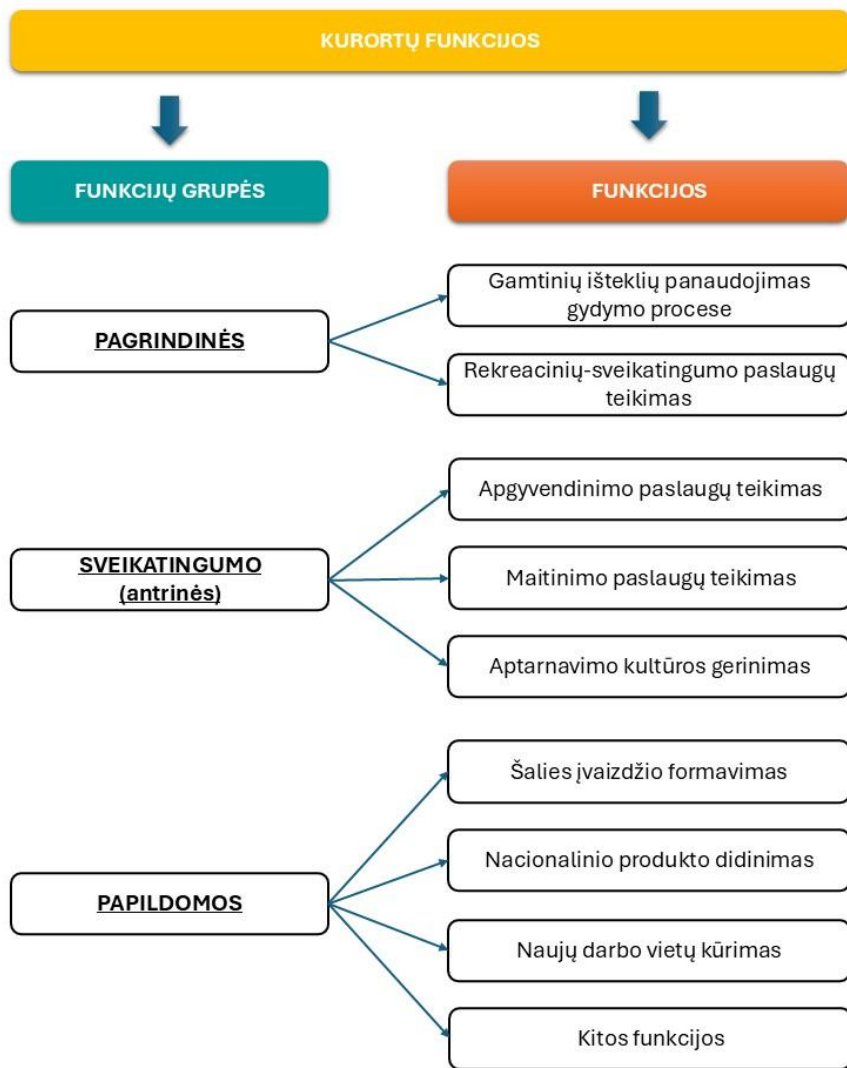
KURORTŲ FUNKCIJOS

FUNKCIJŲ GRUPĖS

FUNKCIJOS

PAGRINDINĖS

Gamtinių išteklių panaudojimas gydymo procese

Rekreacinių-sveikatingumo paslaugų teikimas

SVEIKATINGUMO (antrinės)

Apgyvendinimo paslaugų teikimas

Maitinimo paslaugų teikimas

Aptarnavimo kultūros gerinimas

PAPILDOMOS

Šalies įvaizdžio formavimas

Nacionalinio produkto didinimas

Naujų darbo vietų kūrimas

Kitos funkcijos